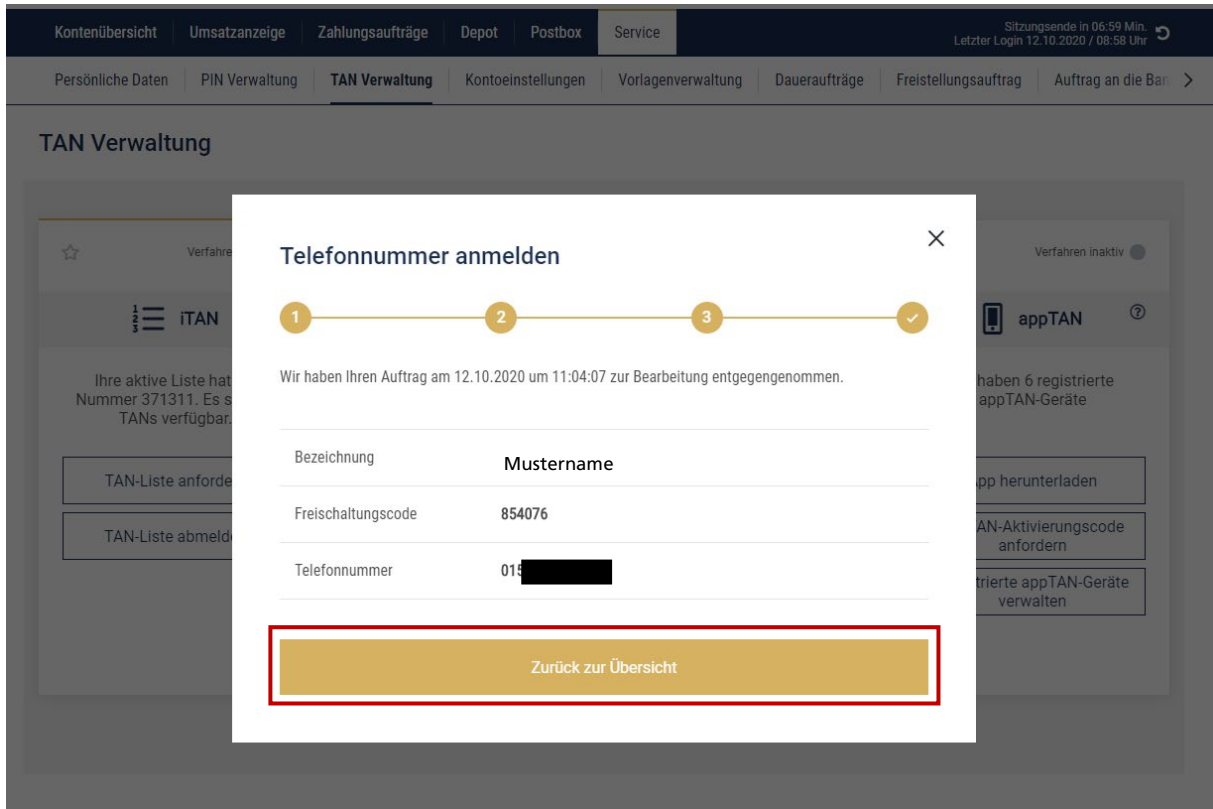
Kontenübersicht | Umsatzanzeige | Zahlungsaufträge | Depot | Postbox | Service

Sitzungsende in 06:59 Min.
Letzter Login 12.10.2020 / 08:58 Uhr

Persönliche Daten | PIN Verwaltung | TAN Verwaltung | Kontoeinstellungen | Vorlagenverwaltung | Daueraufträge | Freistellungsauftrag | Auftrag an die Ban

TAN Verwaltung

Verfahre

Verfahren inaktiv

iTAN

appTAN

Ihre aktive Liste hat Nummer 371311. Es s TANs verfügbar.

haben 6 registrierte appTAN-Geräte

TAN-Liste anforde

TAN-Liste abmeld

pp herunterladen

AN-Aktivierungscode anfordern

trierte appTAN-Geräte verwalten

Telefonnummer anmelden

1 2 3

Wir haben Ihren Auftrag am 12.10.2020 um 11:04:07 zur Bearbeitung entgegengenommen.

| Bezeichnung | Mustername |
|---|---|
| Freischaltungscode | 854076 |
| Telefonnummer | 015 |

Zurück zur Übersicht